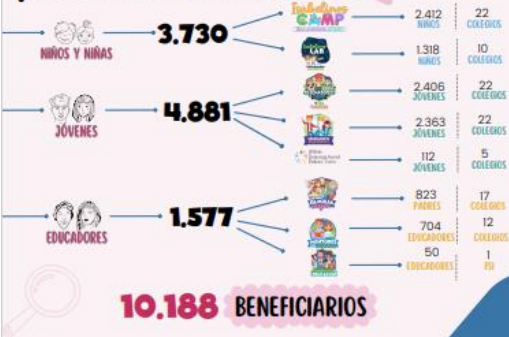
NIÑOS Y NIÑAS
3.730
Fabulous CAMP
2.412 NIÑOS
22 COLEGIOS
LAB
1.318 NIÑOS
10 COLEGIOS
JÓVENES
4.881
2.406 JÓVENES
22 COLEGIOS
2.363 JÓVENES
22 COLEGIOS
112 JÓVENES
5 COLEGIOS
EDUCADORES
1.577
823 PADRES
17 COLEGIOS
704 EDUCADORES
12 COLEGIOS
50 EDUCADORES
1 ISI
10.188 BENEFICIARIOS